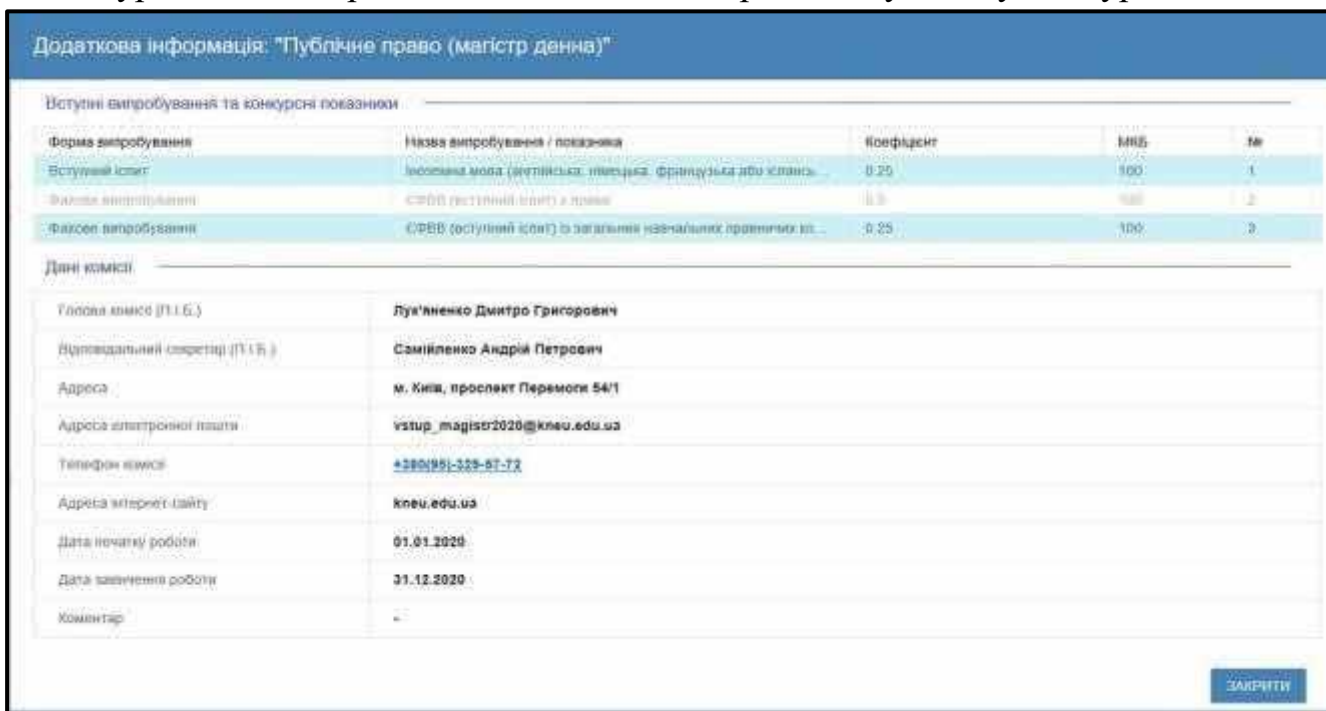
Додаткова інформація: "Публічне право (магістр денна)"

Вступні випробування та конкурсні показники

| Форма випробування | Назва випробування / показника | Коефіцієнт | МКБ | № |
|---|---|---|---|---|
| Вступний іспит | Іноземна мова (англійська, німецька, французька або іспансь... | 0.25 | 100 | 1 |
| Фахове випробування | СФВВ (вступний іспит) з права | 0.5 | 100 | 2 |
| Фахове випробування | СФВВ (вступний іспит) із загальних навчальних правничих ко... | 0.25 | 100 | 3 |

Дані комісії

| | |
|---|---|
| Голова комісії (П.І.Б.) | Лук'яненко Дмитро Григорович |
| Відповідальний секретар (П.І.Б.) | Самійленко Андрій Петрович |
| Адреса | м. Київ, проспект Перемоги 54/1 |
| Адреса електронної пошти | vstup_magistr2020@kneu.edu.ua |
| Телефон комісії | +380(95)-329-87-72 |
| Адреса інтернет-сайту | kneu.edu.ua |
| Дата початку роботи | 01.01.2020 |
| Дата закінчення роботи | 31.12.2020 |
| Коментар | - |

ЗАКРИТИ